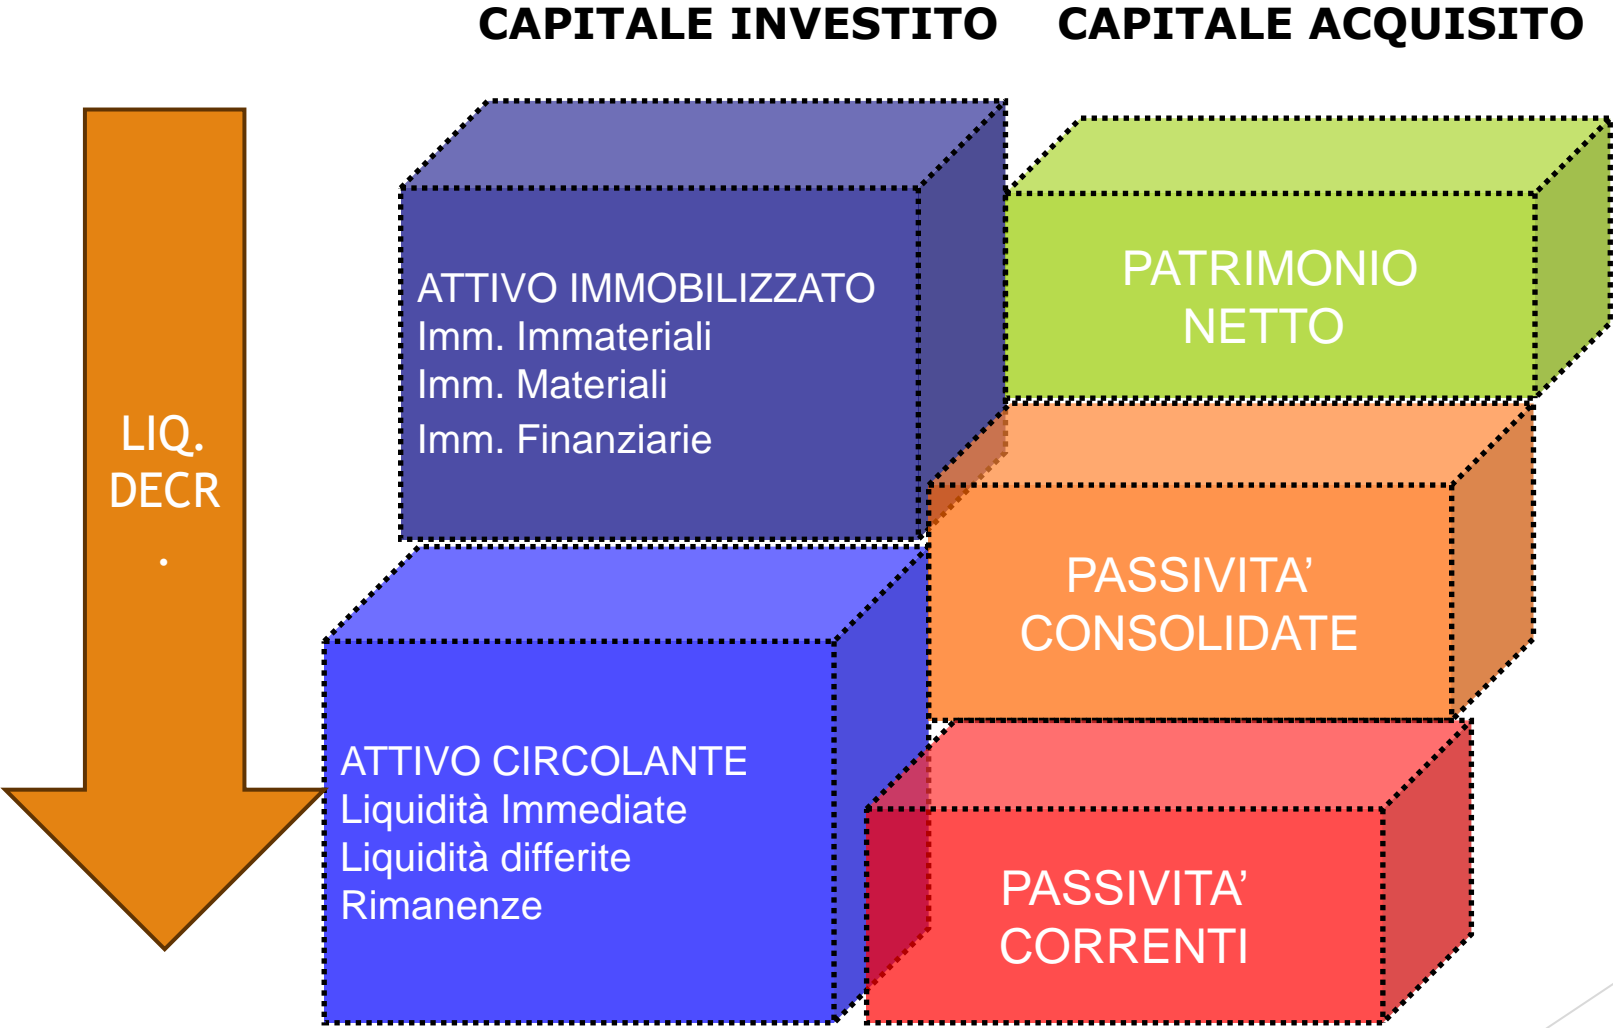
CAPITALE INVESTITO CAPITALE ACQUISITO

LIQ. DECR .

ATTIVO IMMOBILIZZATO
Imm. Immateriali
Imm. Materiali
Imm. Finanziarie

PATRIMONIO NETTO

PASSIVITA' CONSOLIDATE

ATTIVO CIRCOLANTE
Liquidità Immediate
Liquidità differite
Rimanenze

PASSIVITA' CORRENTI